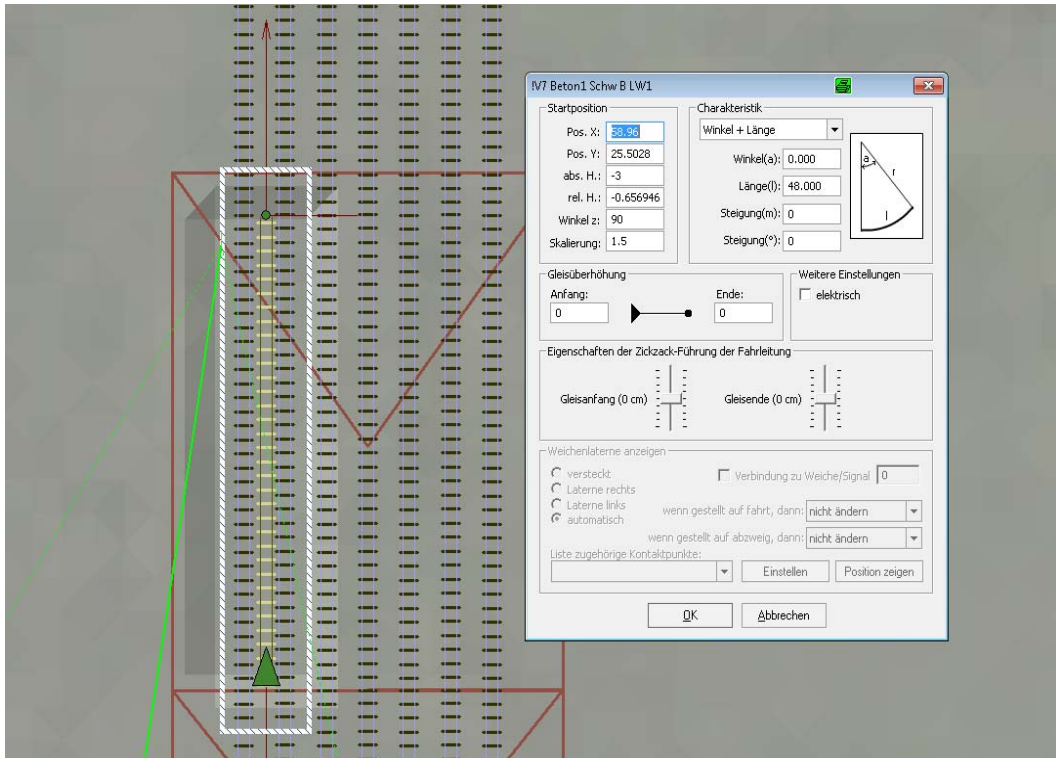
!V7 Beton1 Schw B LW1

Startposition
Pos. X: 58.96
Pos. Y: 25.5028
abs. H.: -3
rel. H.: -0.656946
Winkel z: 90
Skalierung: 1.5

Charakteristik
Winkel + Länge
Winkel(a): 0.000
Länge(l): 48.000
Steigung(m): 0
Steigung(°): 0
a
r
l

Gleisüberhöhung
Anfang:
0
Ende:
0

Weitere Einstellungen
elektrisch

Eigenschaften der Zickzack-Führung der Fahrleitung
Gleisanfang (0 cm)
Gleisende (0 cm)

Weichenlaterne anzeigen
versteckt
Laterne rechts
Laterne links
automatisch
Verbindung zu Weiche/Signal 0
wenn gestellt auf fahrt, dann: nicht ändern
wenn gestellt auf abzweig, dann: nicht ändern
Liste zugehörige Kontaktpunkte:
Einstellen
Position zeigen

OK
Abbrechen